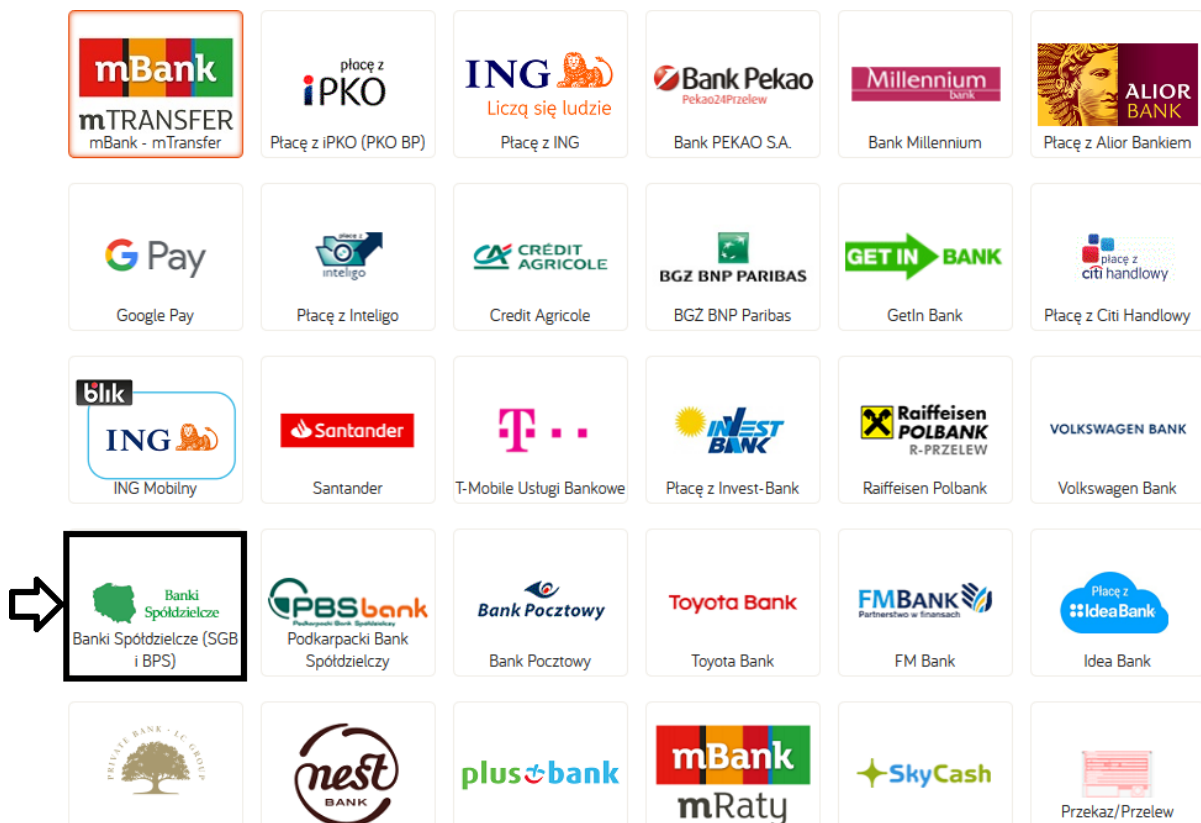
mBank
mTRANSFER
mBank - mTransfer

płacę z
iPKO
Płacę z iPKO (PKO BP)

ING
Liczą się ludzie
Płacę z ING

Bank Pekao
Pekao24Przelew
Bank PEKAO S.A.

Millennium
bank
Bank Millennium

ALIOR BANK
Płacę z Alior Bankiem

G Pay
Google Pay

płacę z
inteligo
Płacę z Inteligo

CRÉDIT AGRICOLE
Credit Agricole

BGZ BNP PARIBAS
BGZ BNP Paribas

GET IN BANK
GetIn Bank

płacę z
citi handlowy
Płacę z Citi Handlowy

blik
ING
ING Mobilny

Santander
Santander

T · ·
T-Mobile Usługi Bankowe

INVEST BANK
Płacę z Invest-Bank

Raiffeisen POLBANK
R-PRZELEW
Raiffeisen Polbank

VOLKSWAGEN BANK
Volkswagen Bank

Banki Spółdzielcze
Banki Spółdzielcze (SGB i BPS)

PBS bank
Podkarpacki Bank Spółdzielczy
Podkarpacki Bank Spółdzielczy

Bank Pocztowy
Bank Pocztowy

Toyota Bank
Toyota Bank

FM BANK
Partnerstwo w finansach
FM Bank

Płacę z
Idea Bank
Idea Bank

PRIVATE BANK · LC GROUP

nest
BANK

plus bank

mBank
mRaty

SkyCash

Przekaz/Przelew